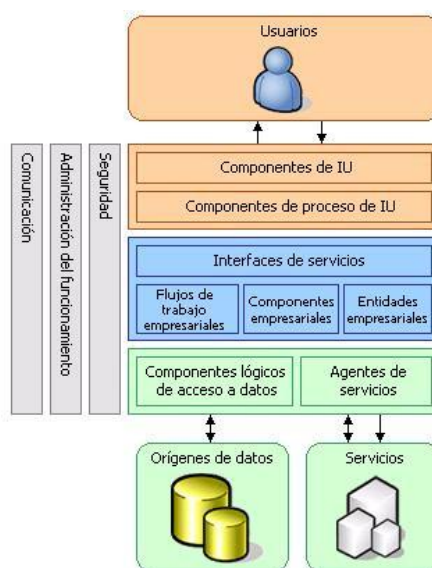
Usuarios

Comunicación

Administración del funcionamiento

Seguridad

Componentes de IU

Componentes de proceso de IU

Interfaces de servicios

Flujos de trabajo empresariales

Componentes empresariales

Entidades empresariales

Componentes lógicos de acceso a datos

Agentes de servicios

Orígenes de datos

Servicios